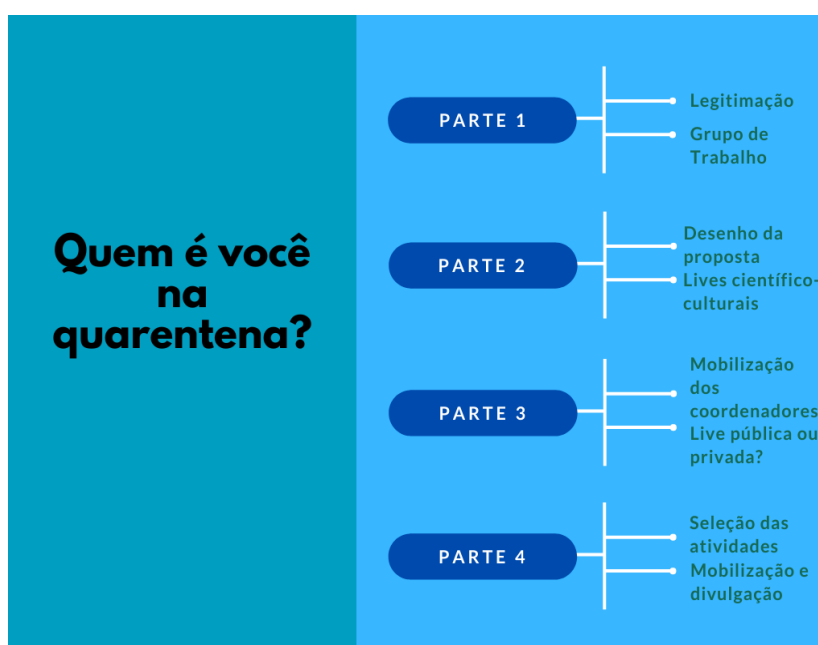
Quem é você na quarentena?

PARTE 1
Legitimação
Grupo de Trabalho

PARTE 2
Desenho da proposta
Lives científico-culturais

PARTE 3
Mobilização dos coordenadores
Live pública ou privada?

PARTE 4
Seleção das atividades
Mobilização e divulgação